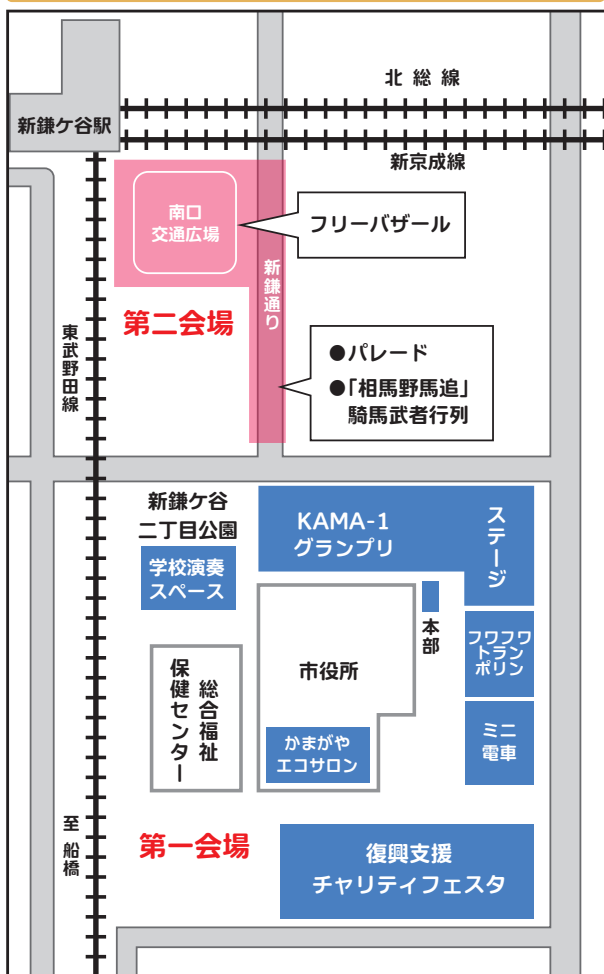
北総線

新鎌ケ谷駅

新京成線

南口
交通広場

フリーバザール

新鎌通り

第二会場

東武野田線

●パレード

●「相馬野馬追」
騎馬武者行列

新鎌ケ谷
二丁目公園

KAMA-1
グランプリ

ステージ

学校演奏
スペース

本部

保健センター

総合福祉

市役所

フワフワ
トランポリン

ミニ
電車

かまがや
エコサロン

至船橋

第一会場

復興支援
チャリティフェスタ